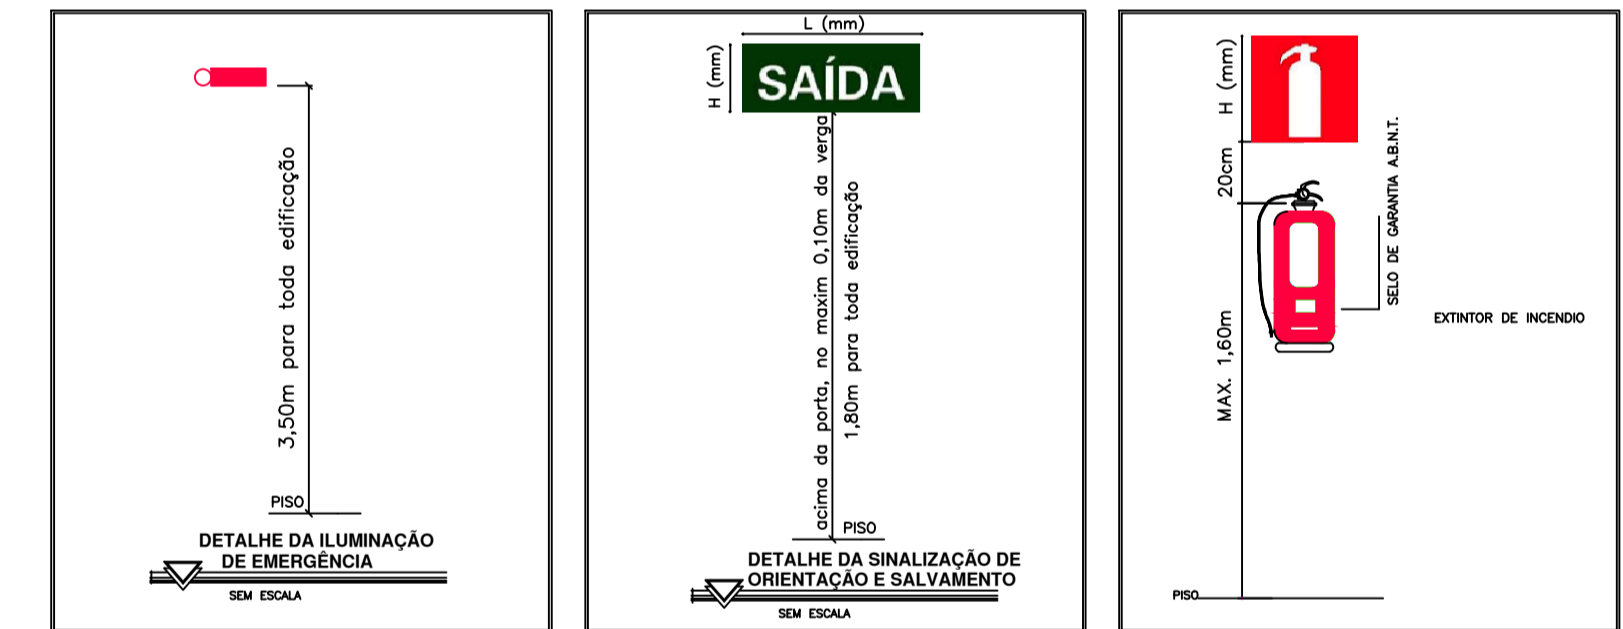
3,50m para toda edificação

PISO

DETALHE DA ILUMINAÇÃO DE EMERGÊNCIA

SEM ESCALA

L (mm)

H (mm)

SAÍDA

acima da porta, no maxim 0,10m da verga

1,80m para toda edificação

PISO

DETALHE DA SINALIZAÇÃO DE ORIENTAÇÃO E SALVAMENTO

SEM ESCALA

H (mm)

20cm

SELO DE GARANTIA A.B.N.T.

EXTINTOR DE INCENDIO

MAX. 1,60m

PISO